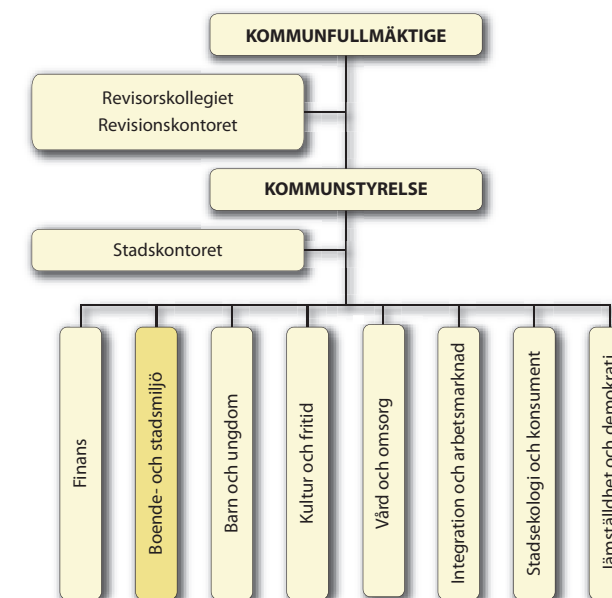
KOMMUNFULLMÄKTIGE

Revisorskollegiet
Revisionskontoret

KOMMUNSTYRELSE

Stadskontoret

Finans

Boende- och stadsmiljö

Barn och ungdom

Kultur och fritid

Vård och omsorg

Integration och arbetsmarknad

Stadsekologi och konsument

Jämställdhet och demokrati